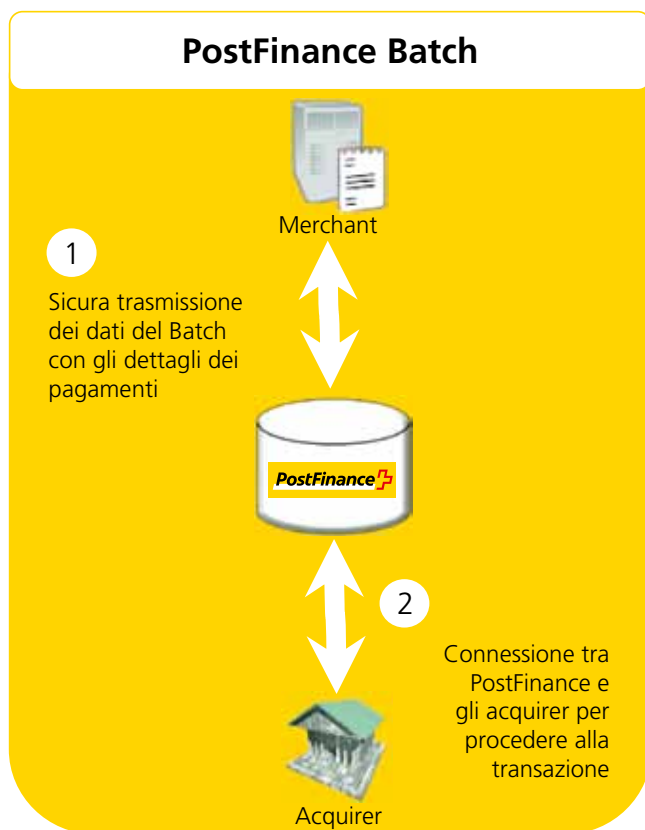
PostFinance Batch

Merchant

1

Sicura trasmissione dei dati del Batch con gli dettagli dei pagamenti

PostFinance

2

Connessione tra PostFinance e gli acquirer per procedere alla transazione

Acquirer